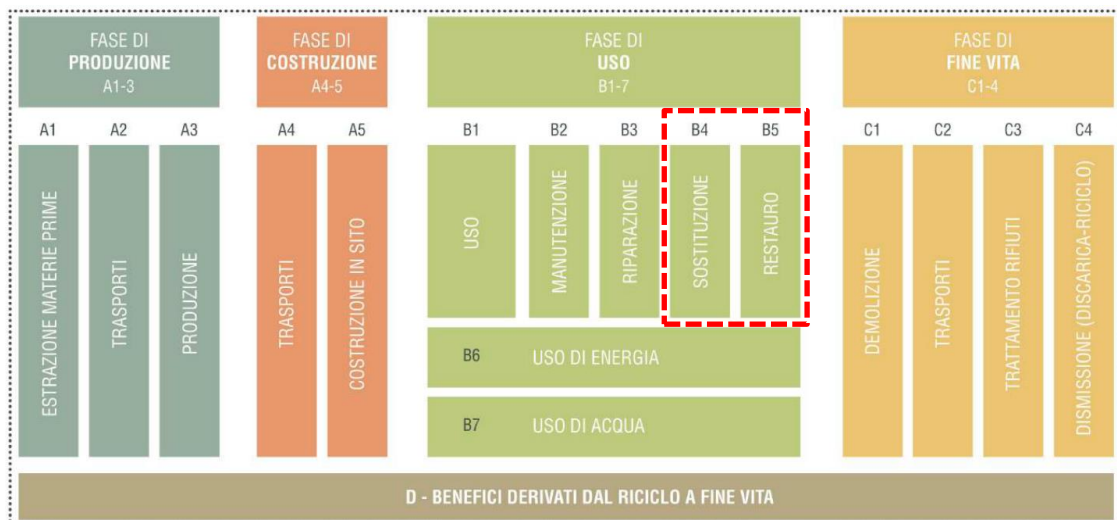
FASE DI
PRODUZIONE
A1-3

FASE DI
COSTRUZIONE
A4-5

FASE DI
USO
B1-7

FASE DI
FINE VITA
C1-4

A1 A2 A3 A4 A5 B1 B2 B3 B4 B5 C1 C2 C3 C4

ESTRAZIONE MATERIE PRIME

TRASPORTI

PRODUZIONE

TRASPORTI

COSTRUZIONE IN SITO

USO

MANUTENZIONE

RIPARAZIONE

SOSTITUZIONE

RESTAURO

B6 USO DI ENERGIA

B7 USO DI ACQUA

DEMOLIZIONE

TRASPORTI

TRATTAMENTO RIFIUTI

DISMISSIONE (DISCARICA-RICICLO)

D - BENEFICI DERIVATI DAL RICICLO A FINE VITA